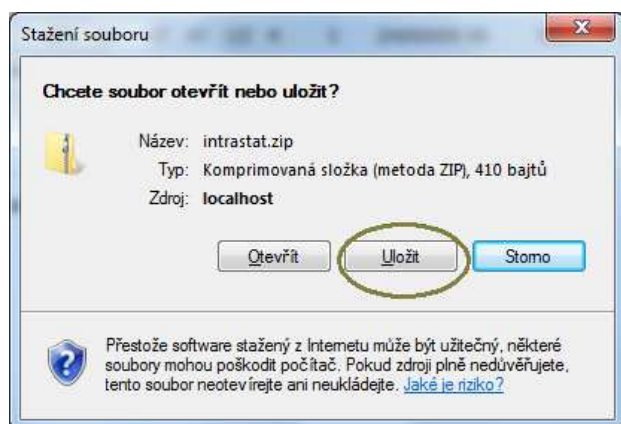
Stažení souboru

Chcete soubor otevřít nebo uložit?

Název: intrastat.zip
Typ: Komprimovaná složka (metoda ZIP), 410 bajtů
Zdroj: localhost

Otevřít
Uložit
Storno

Přestože software stažený z Internetu může být užitečný, některé soubory mohou poškodit počítač. Pokud zdroji plně nedůvěřujete, tento soubor neotevírejte ani neukládejte. Jaké je riziko?